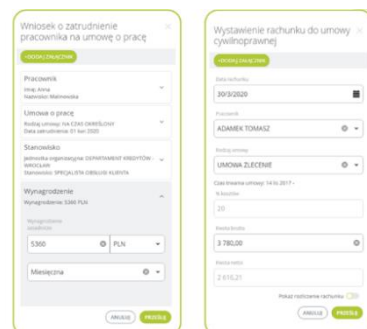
Wniosek o zatrudnienie pracownika na umowę o pracę

+DODAJ ZAŁĄCZNIK

Pracownik
Imię: Anna
Nazwisko: Malinowska

Umowa o pracę
Rodzaj umowy: NA CZAS OKREŚLONY
Data zatrudnienia: 01 kwi 2020

Stanowisko
Jednostka organizacyjna: DEPARTAMENT KREDYTÓW - WROCŁAW
Stanowisko: SPECJALISTA OBSŁUGI KLIENTA

Wynagrodzenie
Wynagrodzenie: 5360 PLN

Wynagrodzenie zasadnicze

5360
PLN

Miesięczna

ANULUJ
PRZEŚLIJ

Wystawienie rachunku do umowy cywilnoprawnej

+DODAJ ZAŁĄCZNIK

Data rachunku
30/3/2020

Pracownik
ADAMEK TOMASZ

Rodzaj umowy
UMOWA ZLECENIE

Czas trwania umowy: 14 lis 2017 -

% kosztów
20

Kwota brutto
3 780,00

Kwota netto
2 610,21

Pokaż rozliczenie rachunku

ANULUJ
PRZEŚLIJ